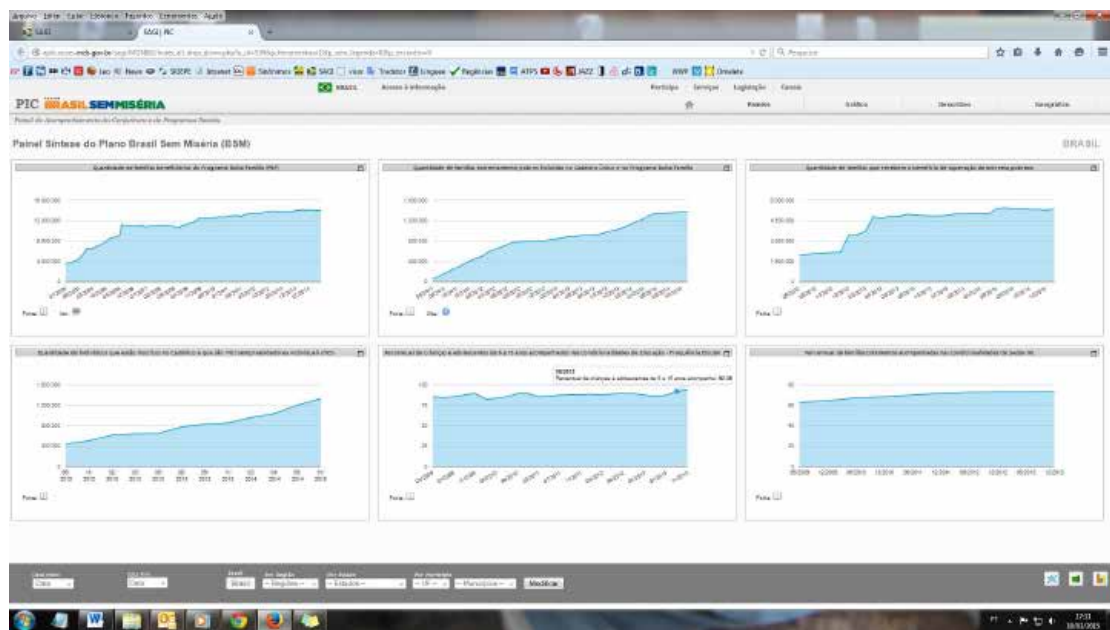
Arquivo Editar Exibir Histórico Favoritos Ferramentas Ajuda

SAGI | PIC

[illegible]

BRASIL Acesso à informação Participe Serviços Legislação Canais

PIC BRASIL SEM MISÉRIA

Painel de Acompanhamento da Conjuntura e de Programas Sociais

Início Painéis Gráficos Relatórios Geográficos

Painel Síntese do Plano Brasil Sem Miséria (BSM)

BRASIL

Quantidade de famílias beneficiárias do Programa Bolsa Família (PBF)

15.000.000
12.000.000
9.000.000
6.000.000

Quantidade de famílias extremamente pobres incluídas no Cadastro Único e no Programa Bolsa Família

1.500.000
1.000.000
500.000

Quantidade de famílias que recebem o benefício de superação da extrema pobreza

6.000.000
4.500.000
3.000.000
1.500.000

Quantidade de beneficiários que estão inscritos no Cadastro e que são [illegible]

1.500.000
1.000.000
500.000

Percentual de crianças e adolescentes de 6 a 17 anos acompanhados nas condicionalidades de Educação - Programa Bolsa Família

09/2013
Percentual de crianças e adolescentes de 6 a 17 anos acompanhados: 90,08

100
75
50
25

Percentual de famílias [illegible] acompanhadas nas condicionalidades de Saúde

80
60
40
20

Fonte

Mediciar

17:31
10/03/2015